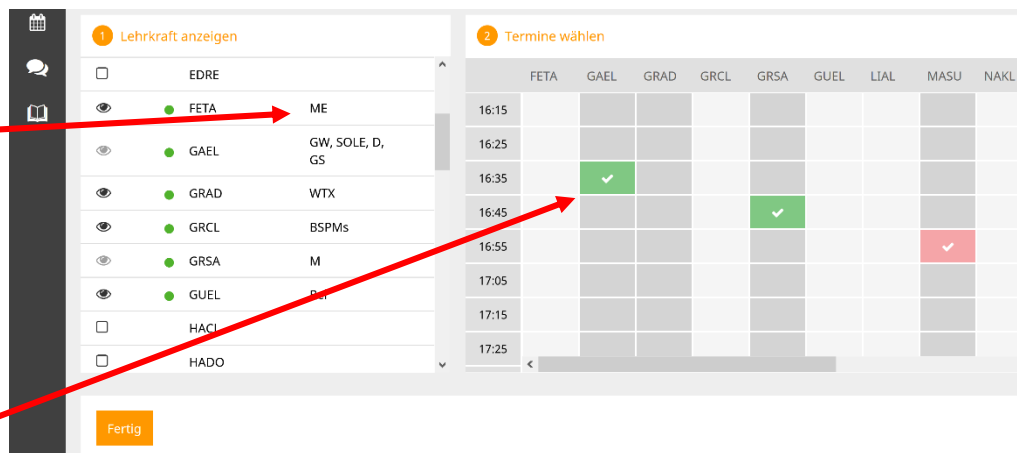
1 Lehrkraft anzeigen

| | | | |
|---|---|---|---|
| | | EDRE | |
| | | FETA | ME |
| | | GAEL | GW, SOLE, D, GS |
| | | GRAD | WTX |
| | | GRCL | BSPMs |
| | | GRSA | M |
| | | GUEL | Rel |
| | | HACL | |
| | | HADO | |

2 Termine wählen

| | FETA | GAEL | GRAD | GRCL | GRSA | GUEL | LIAL | MASU | NAKL |
|---|---|---|---|---|---|---|---|---|---|
| 16:15 | | | | | | | | | |
| 16:25 | | | | | | | | | |
| 16:35 | | ✔ | | | | | | | |
| 16:45 | | | | | ✔ | | | | |
| 16:55 | | | | | | | | ✔ | |
| 17:05 | | | | | | | | | |
| 17:15 | | | | | | | | | |
| 17:25 | | | | | | | | | |

Fertig